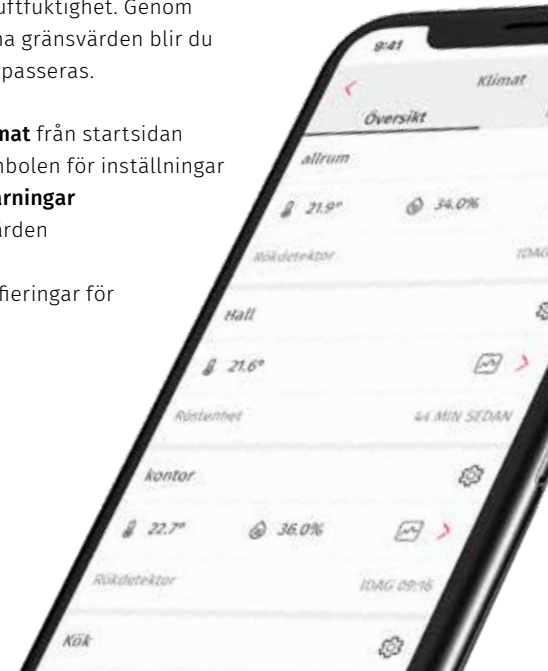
uftfuktighet. Genom
na gränsvärden blir du
passeras.

mat från startsidan
nbolen för inställningar
arningar
rden

fieringar för

9:41
Klimat
Översikt
allrum
21.9°
34.0%
Rökdetektor
IDAG
Hall
21.6°
Röstenhet
44 MIN SEDAN
kontor
22.7°
36.0%
Rökdetektor
IDAG 09:16
Kök